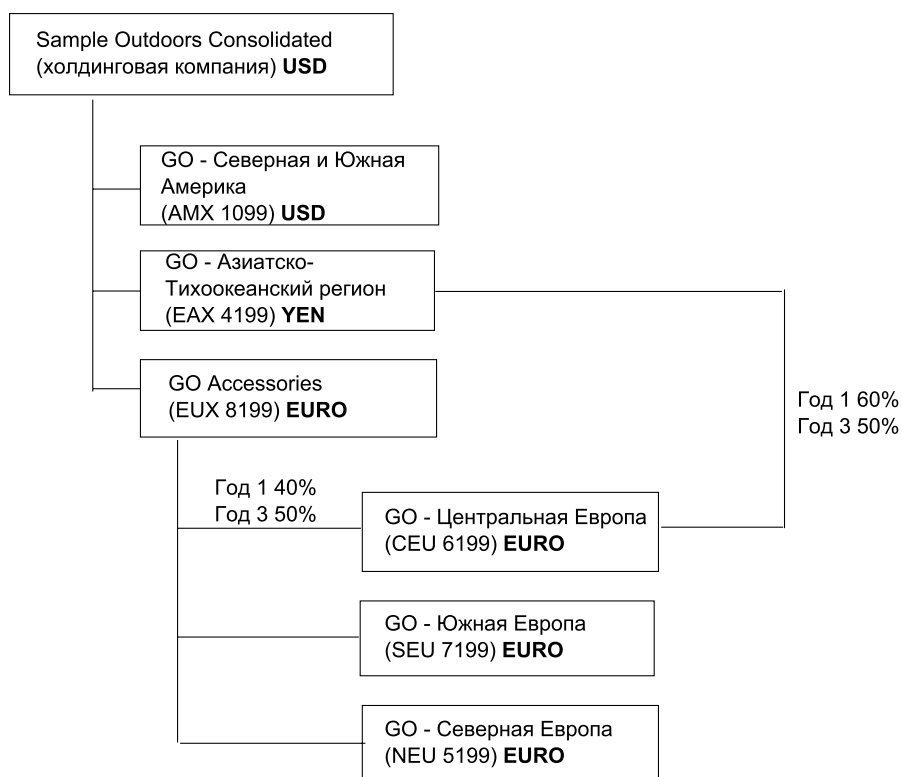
Sample Outdoors Consolidated (холдинговая компания) USD

GO - Северная и Южная Америка (AMX 1099) USD

GO - Азиатско-Тихоокеанский регион (EAX 4199) YEN

GO Accessories (EUX 8199) EURO

Год 1 60%
Год 3 50%

Год 1 40%
Год 3 50%

GO - Центральная Европа (CEU 6199) EURO

GO - Южная Европа (SEU 7199) EURO

GO - Северная Европа (NEU 5199) EURO